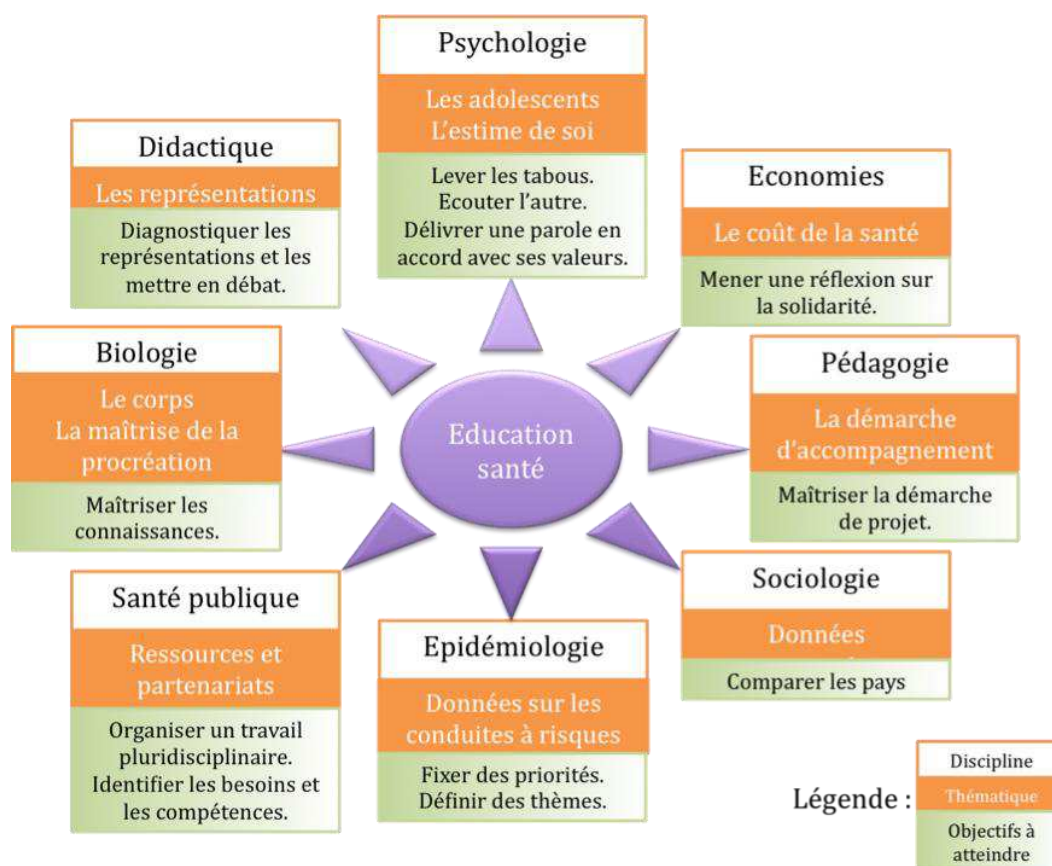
Psychologie

Les adolescents
L'estime de soi

Lever les tabous.
Ecouter l'autre.
Délivrer une parole en accord avec ses valeurs.

Didactique

Les représentations

Diagnostiquer les représentations et les mettre en débat.

Economies

Le coût de la santé

Mener une réflexion sur la solidarité.

Biologie

Le corps
La maîtrise de la procréation

Maîtriser les connaissances.

Education santé

Pédagogie

La démarche d'accompagnement

Maîtriser la démarche de projet.

Sociologie

Données

Comparer les pays

Santé publique

Ressources et partenariats

Organiser un travail pluridisciplinaire.
Identifier les besoins et les compétences.

Epidémiologie

Données sur les conduites à risques

Fixer des priorités.
Définir des thèmes.

Légende :

Discipline

Thématique

Objectifs à atteindre